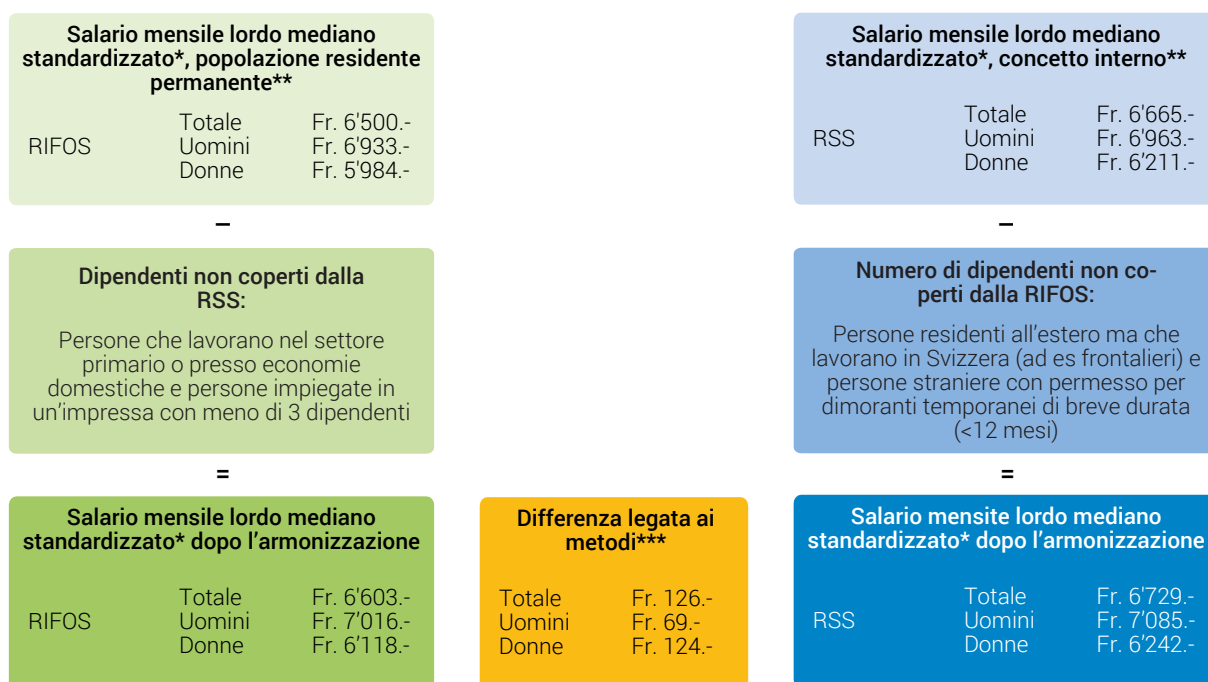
Salario mensile lordo mediano standardizzato*, popolazione residente permanente**

RIFOS
Totale Fr. 6'500.-
Uomini Fr. 6'933.-
Donne Fr. 5'984.-

Salario mensile lordo mediano standardizzato*, concetto interno**

RSS
Totale Fr. 6'665.-
Uomini Fr. 6'963.-
Donne Fr. 6'211.-

–

–

Dipendenti non coperti dalla RSS:

Persone che lavorano nel settore primario o presso economie domestiche e persone impiegate in un'impressa con meno di 3 dipendenti

Numero di dipendenti non coperti dalla RIFOS:

Persone residenti all'estero ma che lavorano in Svizzera (ad es frontalieri) e persone straniere con permesso per dimoranti temporanei di breve durata (<12 mesi)

=

=

Salario mensile lordo mediano standardizzato* dopo l'armonizzazione

RIFOS
Totale Fr. 6'603.-
Uomini Fr. 7'016.-
Donne Fr. 6'118.-

Differenza legata ai metodi***

Totale Fr. 126.-
Uomini Fr. 69.-
Donne Fr. 124.-

Salario mensite lordo mediano standardizzato* dopo l'armonizzazione

RSS
Totale Fr. 6'729.-
Uomini Fr. 7'085.-
Donne Fr. 6'242.-